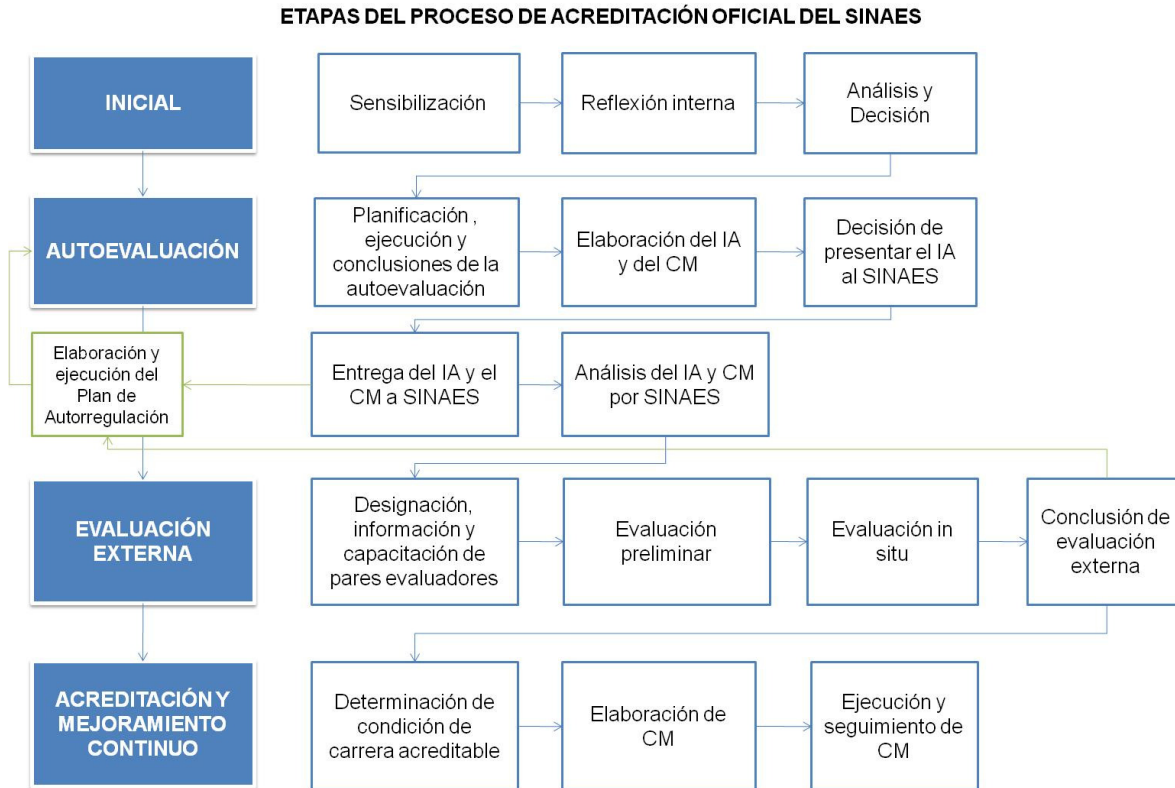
ETAPAS DEL PROCESO DE ACREDITACIÓN OFICIAL DEL SINAES

INICIAL

Sensibilización

Reflexión interna

Análisis y Decisión

AUTOEVALUACIÓN

Planificación , ejecución y conclusiones de la autoevaluación

Elaboración del IA y del CM

Decisión de presentar el IA al SINAES

Elaboración y ejecución del Plan de Autorregulación

Entrega del IA y el CM a SINAES

Análisis del IA y CM por SINAES

EVALUACIÓN EXTERNA

Designación, información y capacitación de pares evaluadores

Evaluación preliminar

Evaluación in situ

Conclusión de evaluación externa

ACREDITACIÓN Y MEJORAMIENTO CONTINUO

Determinación de condición de carrera acreditable

Elaboración de CM

Ejecución y seguimiento de CM